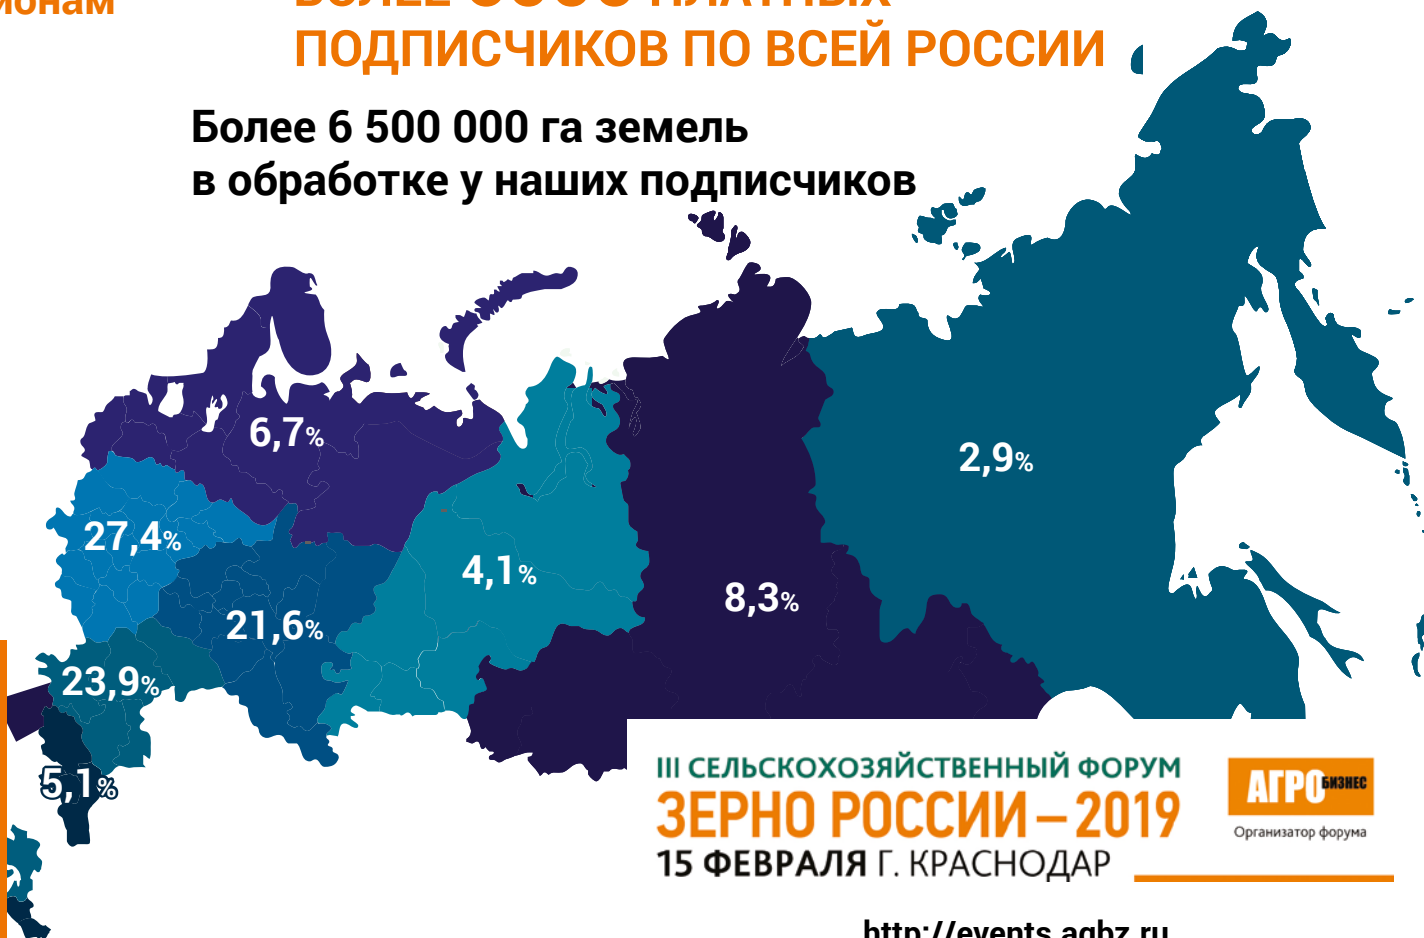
ионам

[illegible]
ПОДПИСЧИКОВ ПО ВСЕЙ РОССИИ

Более 6 500 000 га земель в обработке у наших подписчиков

6,7%

27,4%

21,6%

23,9%

5,1%

4,1%

8,3%

2,9%

III СЕЛЬСКОХОЗЯЙСТВЕННЫЙ ФОРУМ
ЗЕРНО РОССИИ – 2019
15 ФЕВРАЛЯ Г. КРАСНОДАР

АГРО БИЗНЕС
Организатор форума

http://events.agbz.ru